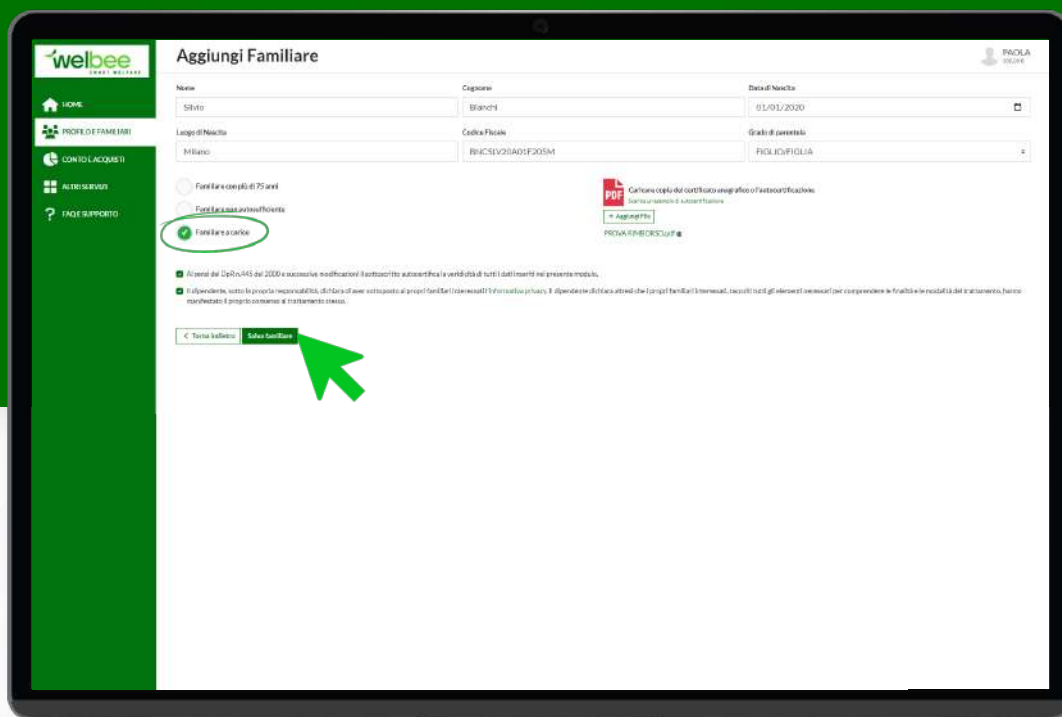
welbee
SMART WELFARE

HOME
PROFILO E FAMILIARI
CONTO E ACQUISTI
ALTRI SERVIZI
FAQ E SUPPORTO

Aggiungi Familiare

PAOLA
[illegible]

Nome
Silvio

Cognome
Bianchi

Data di Nascita
01/01/2020

Luogo di Nascita
Milano

Codice Fiscale
BNCSLV20A01F205M

Grado di parentela
FIGLIO/FIGLIA

Familiare con più di 75 anni

Familiare non autosufficiente

Familiare a carico

Caricare copia del certificato anagrafico o l'autocertificazione
Scarica un esempio di autocertificazione

+ Aggiungi File

PROVA RIMBORSO.pdf

Ai sensi del Dpr.n.445 del 2000 e successive modificazioni il sottoscritto autocertifica la veridicità di tutti i dati inseriti nel presente modulo.

Il dipendente, sotto la propria responsabilità, dichiara di aver sottoposto ai propri familiari interessati l'Informativa privacy. Il dipendente dichiara altresì che i propri familiari interessati, raccolti tutti gli elementi necessari per comprendere le finalità e le modalità del trattamento, hanno manifestato il proprio consenso al trattamento stesso.

< Torna Indietro
Salva familiare